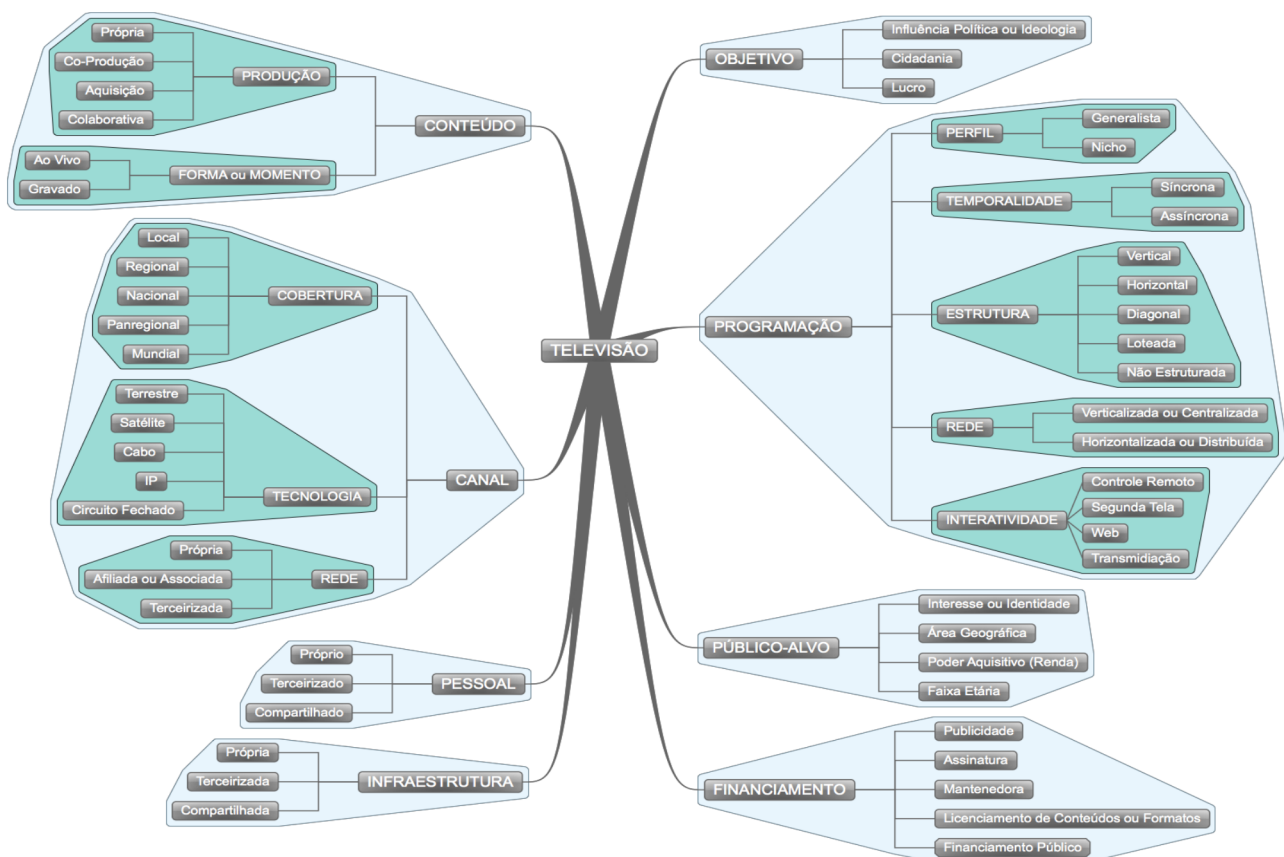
TELEVISÃO

CONTEÚDO
PRODUÇÃO
Própria
Co-Produção
Aquisição
Colaborativa
FORMA ou MOMENTO
Ao Vivo
Gravado

CANAL
COBERTURA
Local
Regional
Nacional
Panregional
Mundial
TECNOLOGIA
Terrestre
Satélite
Cabo
IP
Circuito Fechado
REDE
Própria
Afiliada ou Associada
Terceirizada

PESSOAL
Próprio
Terceirizado
Compartilhado

INFRAESTRUTURA
Própria
Terceirizada
Compartilhada

OBJETIVO
Influência Política ou Ideologia
Cidadania
Lucro

PROGRAMAÇÃO
PERFIL
Generalista
Nicho
TEMPORALIDADE
Síncrona
Assíncrona
ESTRUTURA
Vertical
Horizontal
Diagonal
Loteada
Não Estruturada
REDE
Verticalizada ou Centralizada
Horizontalizada ou Distribuída
INTERATIVIDADE
Controle Remoto
Segunda Tela
Web
Transmidiação

PÚBLICO-ALVO
Interesse ou Identidade
Área Geográfica
Poder Aquisitivo (Renda)
Faixa Etária

FINANCIAMENTO
Publicidade
Assinatura
Mantenedora
Licenciamento de Conteúdos ou Formatos
Financiamento Público